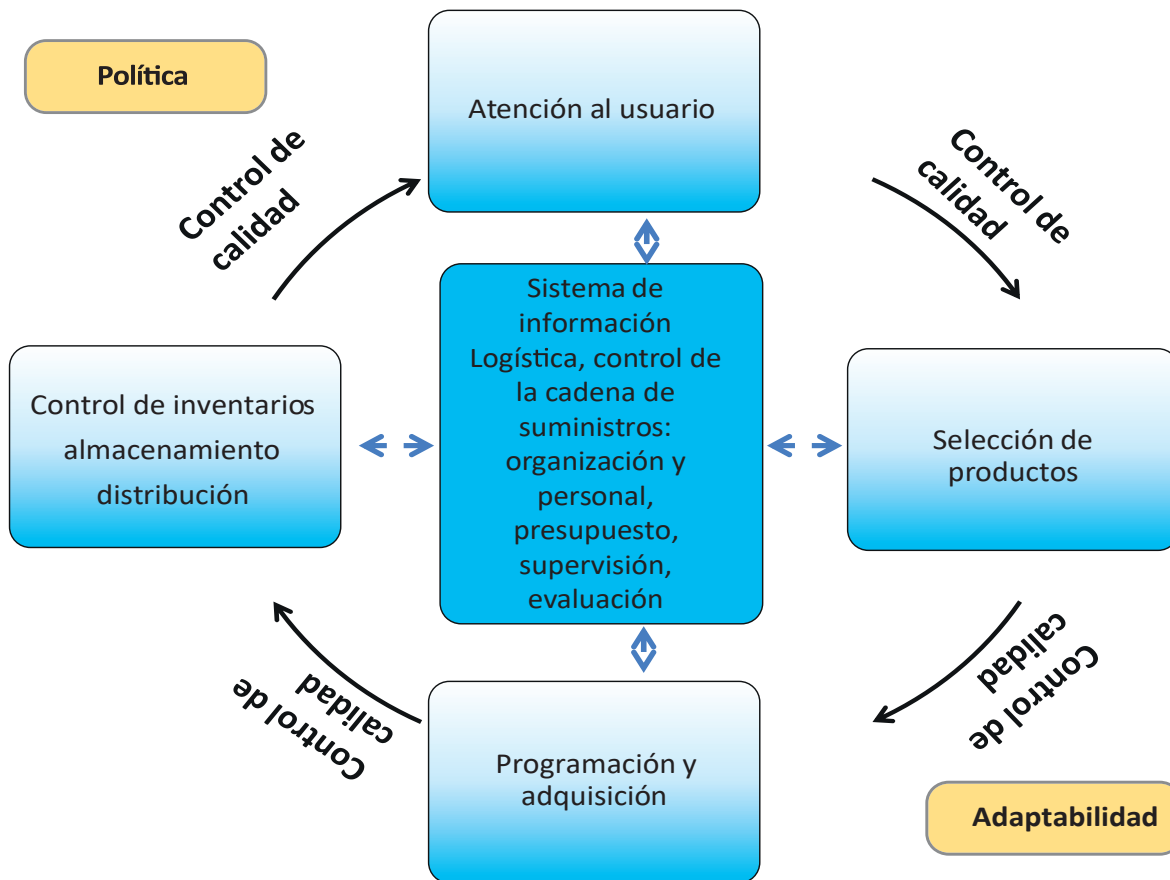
Política

Atención al usuario

Control de calidad

Control de calidad

Sistema de información Logística, control de la cadena de suministros: organización y personal, presupuesto, supervisión, evaluación

Control de inventarios almacenamiento distribución

Selección de productos

Control de calidad

Control de calidad

Programación y adquisición

Adaptabilidad